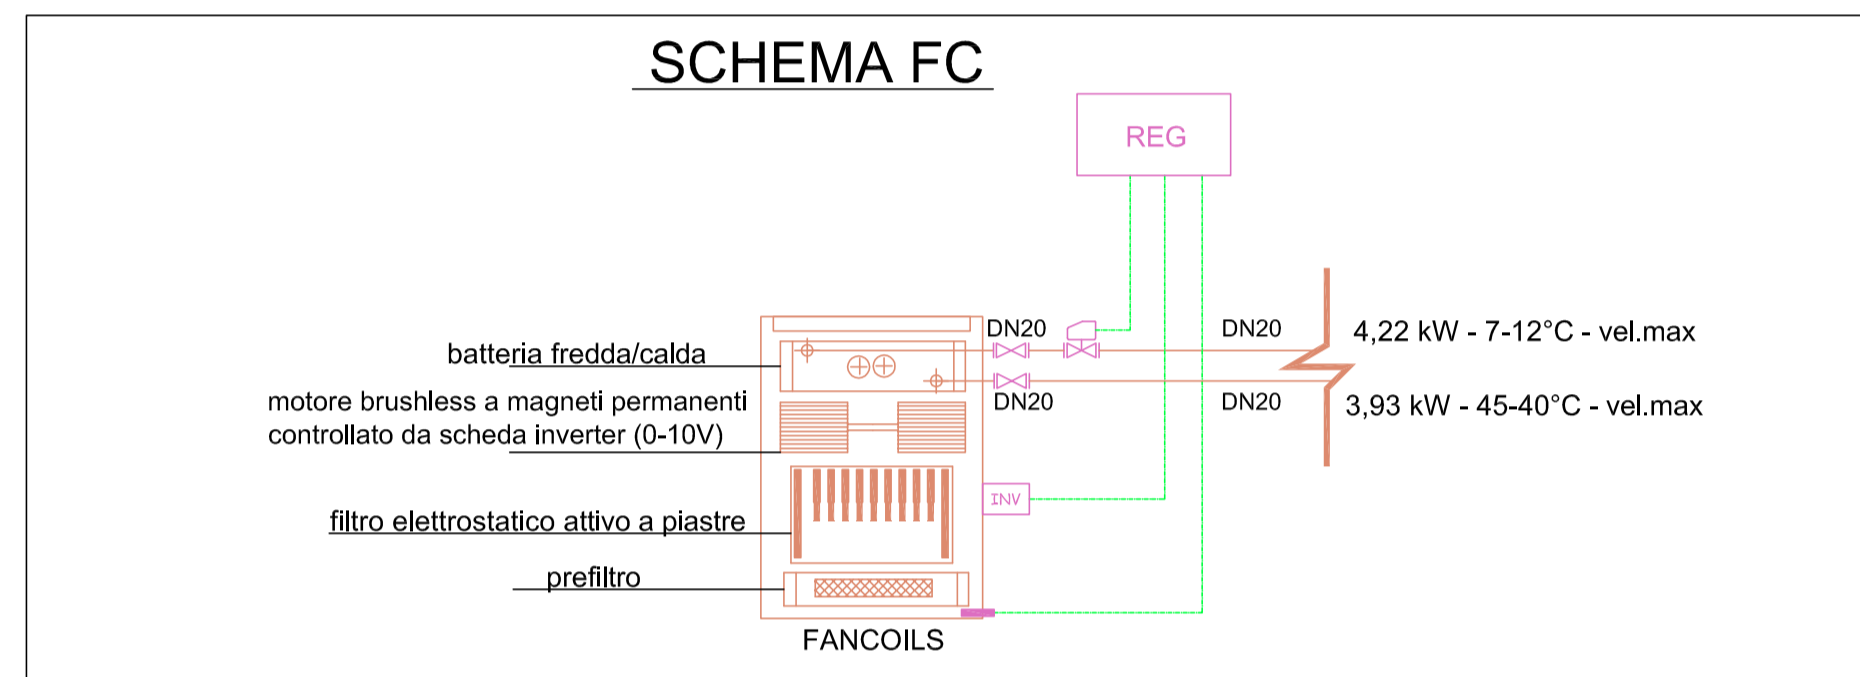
SCHEMA FC

REG

DN20

DN20

4,22 kW - 7-12°C - vel.max

batteria fredda/calda

motore brushless a magneti permanenti controllato da scheda inverter (0-10V)

DN20

DN20

3,93 kW - 45-40°C - vel.max

INV

filtro elettrostatico attivo a piastre

prefiltro

FANCOILS